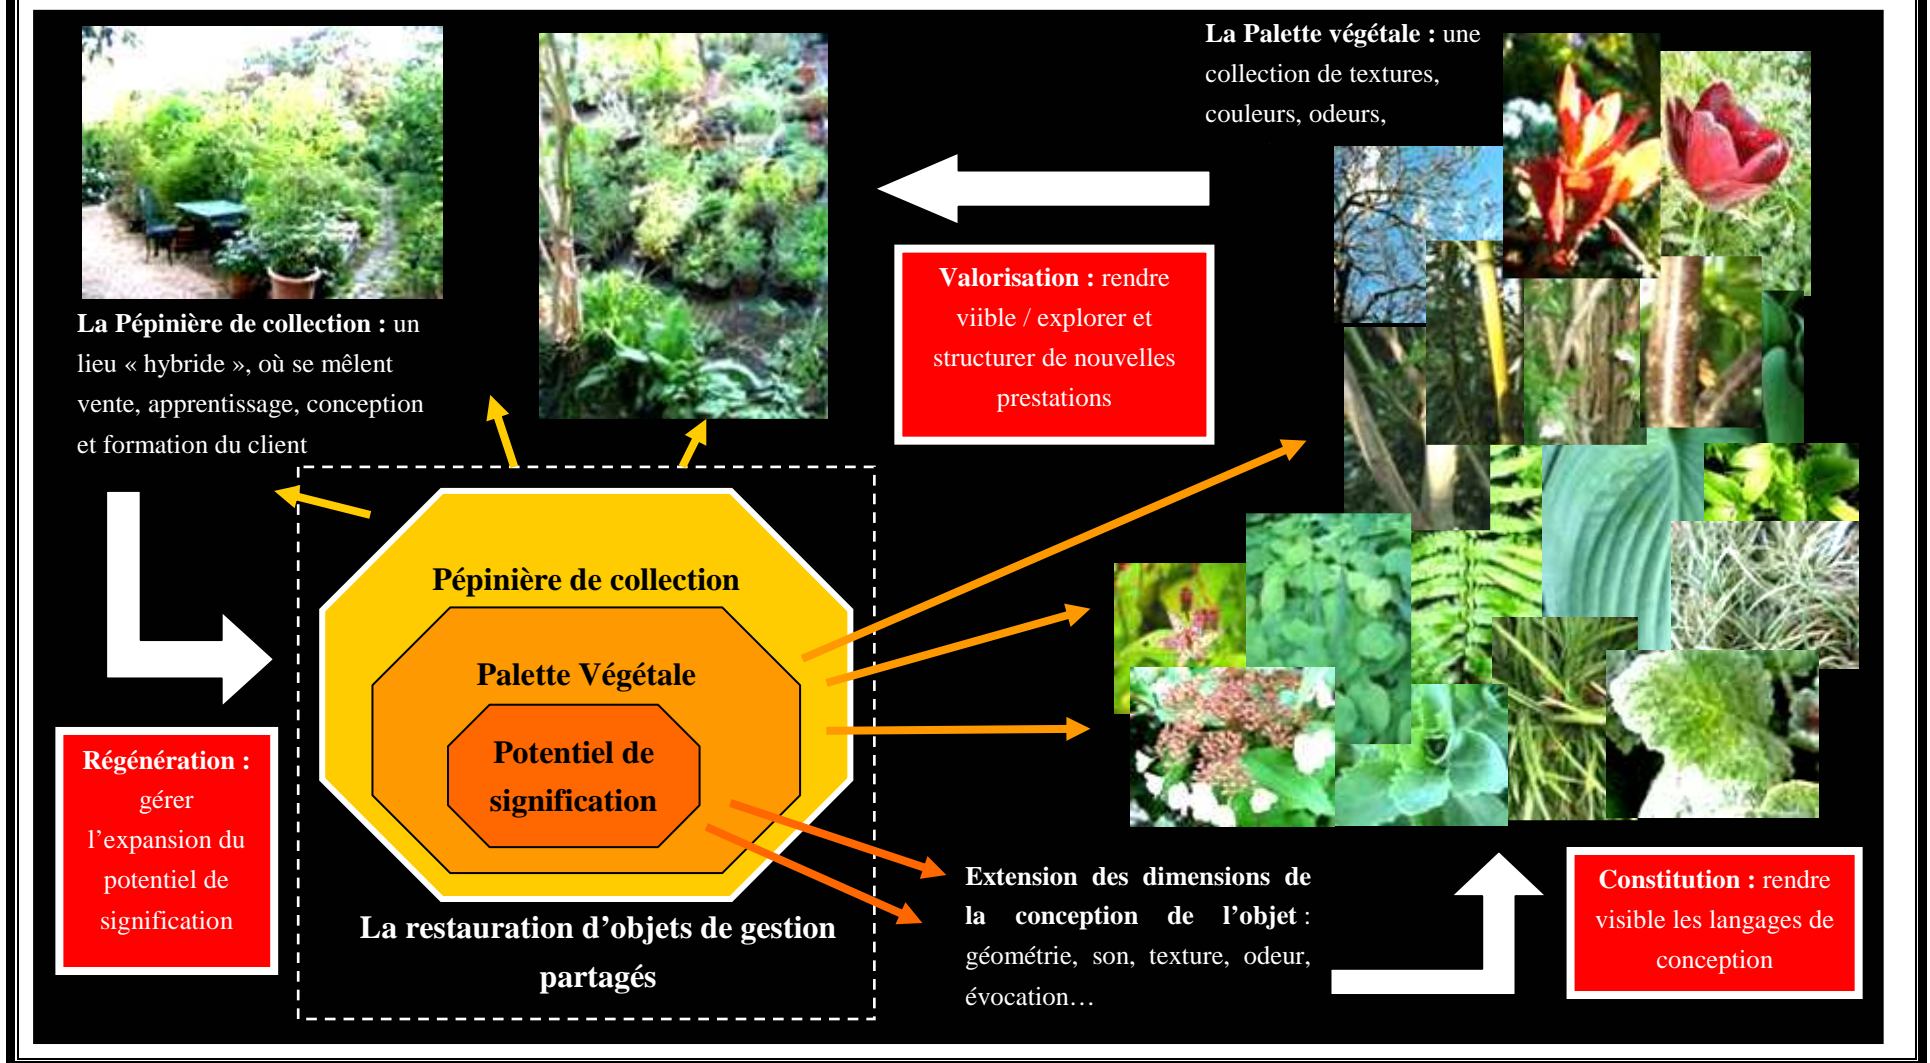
La Palette végétale : une collection de textures, couleurs, odeurs,

Valorisation : rendre viible / explorer et structurer de nouvelles prestations

La Pépinière de collection : un lieu « hybride », où se mêlent vente, apprentissage, conception et formation du client

Pépinière de collection

Palette Végétale

Potentiel de signification

La restauration d'objets de gestion partagés

Régénération : gérer l'expansion du potentiel de signification

Extension des dimensions de la conception de l'objet : géométrie, son, texture, odeur, évocation…

Constitution : rendre visible les langages de conception